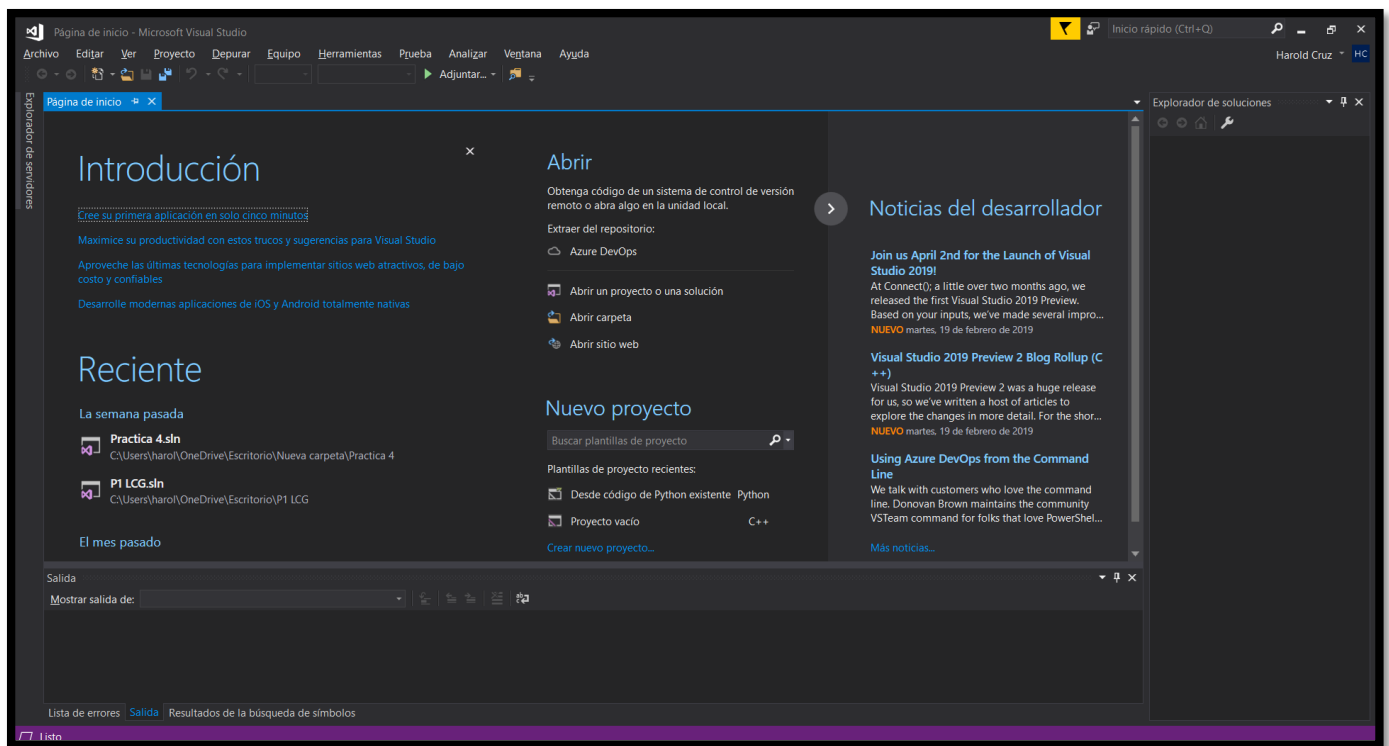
Página de inicio - Microsoft Visual Studio

Inicio rápido (Ctrl+Q)

Archivo Editar Ver Proyecto Depurar Equipo Herramientas Prueba Analizar Ventana Ayuda

Harold Cruz HC

Adjuntar...

Explorador de servidores

Página de inicio

Explorador de soluciones

Introducción

Cree su primera aplicación en solo cinco minutos

Maximice su productividad con estos trucos y sugerencias para Visual Studio

Aproveche las últimas tecnologías para implementar sitios web atractivos, de bajo costo y confiables

Desarrolle modernas aplicaciones de iOS y Android totalmente nativas

Reciente

La semana pasada

Practica 4.sln
C:\Users\harol\OneDrive\Escritorio\Nueva carpeta\Practica 4

P1 LCG.sln
C:\Users\harol\OneDrive\Escritorio\P1 LCG

El mes pasado

Abrir

Obtenga código de un sistema de control de versión remoto o abra algo en la unidad local.

Extraer del repositorio:

Azure DevOps

Abrir un proyecto o una solución

Abrir carpeta

Abrir sitio web

Nuevo proyecto

Buscar plantillas de proyecto

Plantillas de proyecto recientes:

Desde código de Python existente Python

Proyecto vacío C++

Crear nuevo proyecto...

Noticias del desarrollador

Join us April 2nd for the Launch of Visual Studio 2019!
At Connect(); a little over two months ago, we released the first Visual Studio 2019 Preview. Based on your inputs, we've made several impro...
NUEVO martes, 19 de febrero de 2019

Visual Studio 2019 Preview 2 Blog Rollup (C++)
Visual Studio 2019 Preview 2 was a huge release for us, so we've written a host of articles to explore the changes in more detail. For the shor...
NUEVO martes, 19 de febrero de 2019

Using Azure DevOps from the Command Line
We talk with customers who love the command line. Donovan Brown maintains the community VSTeam command for folks that love PowerShel...

Más noticias...

Salida

Mostrar salida de:

Lista de errores Salida Resultados de la búsqueda de símbolos

Listo